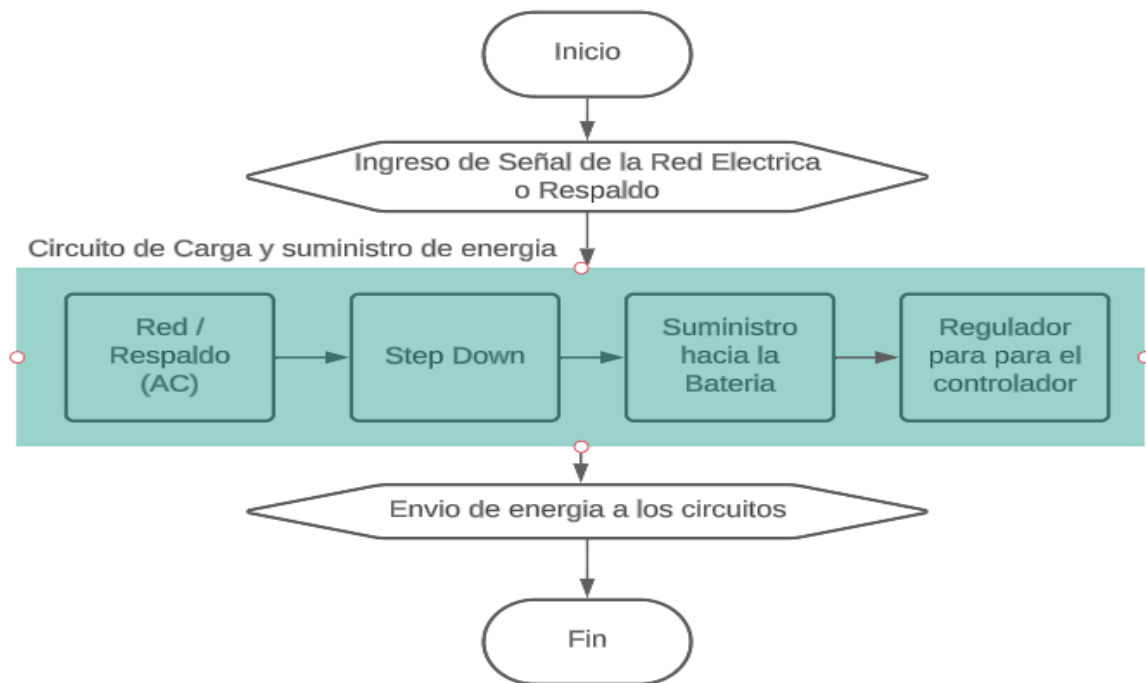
Inicio

Ingreso de Señal de la Red Electrica o Respaldo

Circuito de Carga y suministro de energia

Red / Respaldo (AC)

Step Down

Suministro hacia la Bateria

Regulador para para el controlador

Envio de energia a los circuitos

Fin